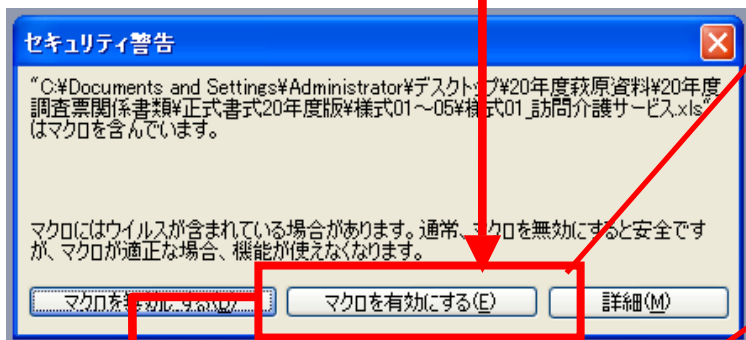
セキュリティ警告

"C:¥Documents and Settings¥Administrator¥デスクトップ¥20年度萩原資料¥20年度調査票関係書類¥正式書式20年度版¥様式01～05¥様式01_訪問介護サービス.xls" はマクロを含んでいます。

マクロにはウイルスが含まれている場合があります。通常、マクロを無効にすると安全ですが、マクロが適正な場合、機能が使えなくなります。

マクロを無効にする(D)　マクロを有効にする(E)　詳細(M)